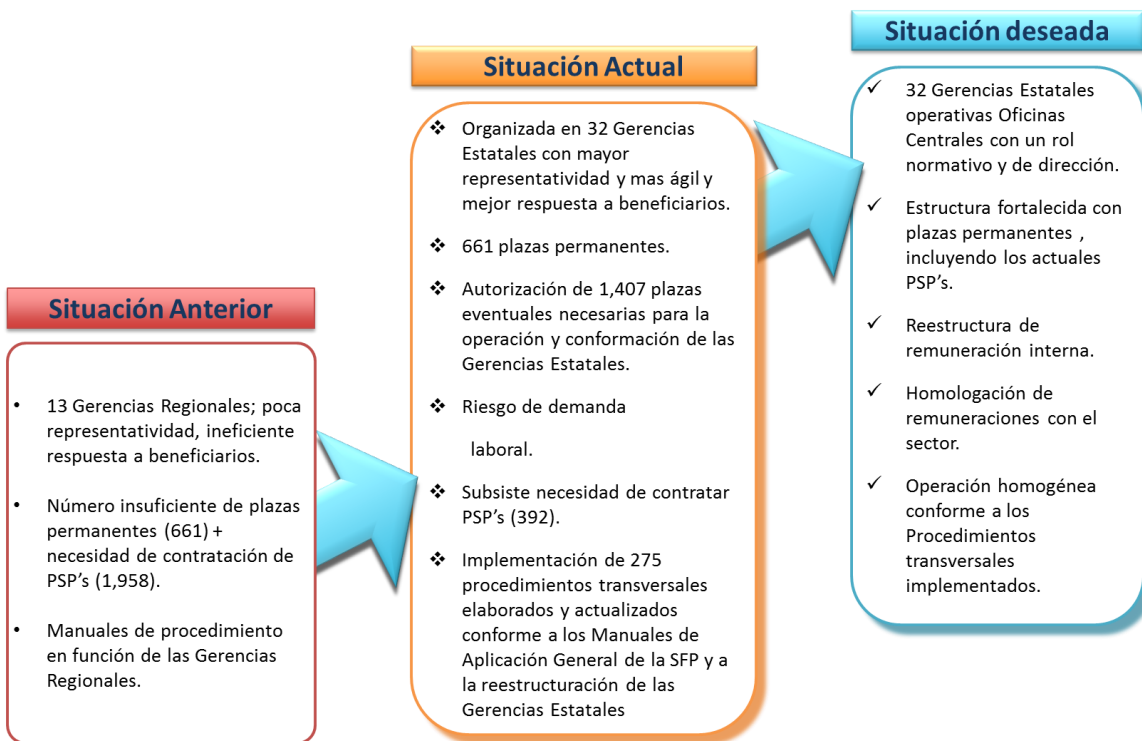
Situación Anterior

• 13 Gerencias Regionales; poca representatividad, ineficiente respuesta a beneficiarios.

• Número insuficiente de plazas permanentes (661) + necesidad de contratación de PSP's (1,958).

• Manuales de procedimiento en función de las Gerencias Regionales.

Situación Actual

❖ Organizada en 32 Gerencias Estatales con mayor representatividad y mas ágil y mejor respuesta a beneficiarios.

❖ 661 plazas permanentes.

❖ Autorización de 1,407 plazas eventuales necesarias para la operación y conformación de las Gerencias Estatales.

❖ Riesgo de demanda

laboral.

❖ Subsiste necesidad de contratar PSP's (392).

❖ Implementación de 275 procedimientos transversales elaborados y actualizados conforme a los Manuales de Aplicación General de la SFP y a la reestructuración de las Gerencias Estatales

Situación deseada

✓ 32 Gerencias Estatales operativas Oficinas Centrales con un rol normativo y de dirección.

✓ Estructura fortalecida con plazas permanentes , incluyendo los actuales PSP's.

✓ Reestructura de remuneración interna.

✓ Homologación de remuneraciones con el sector.

✓ Operación homogénea conforme a los Procedimientos transversales implementados.